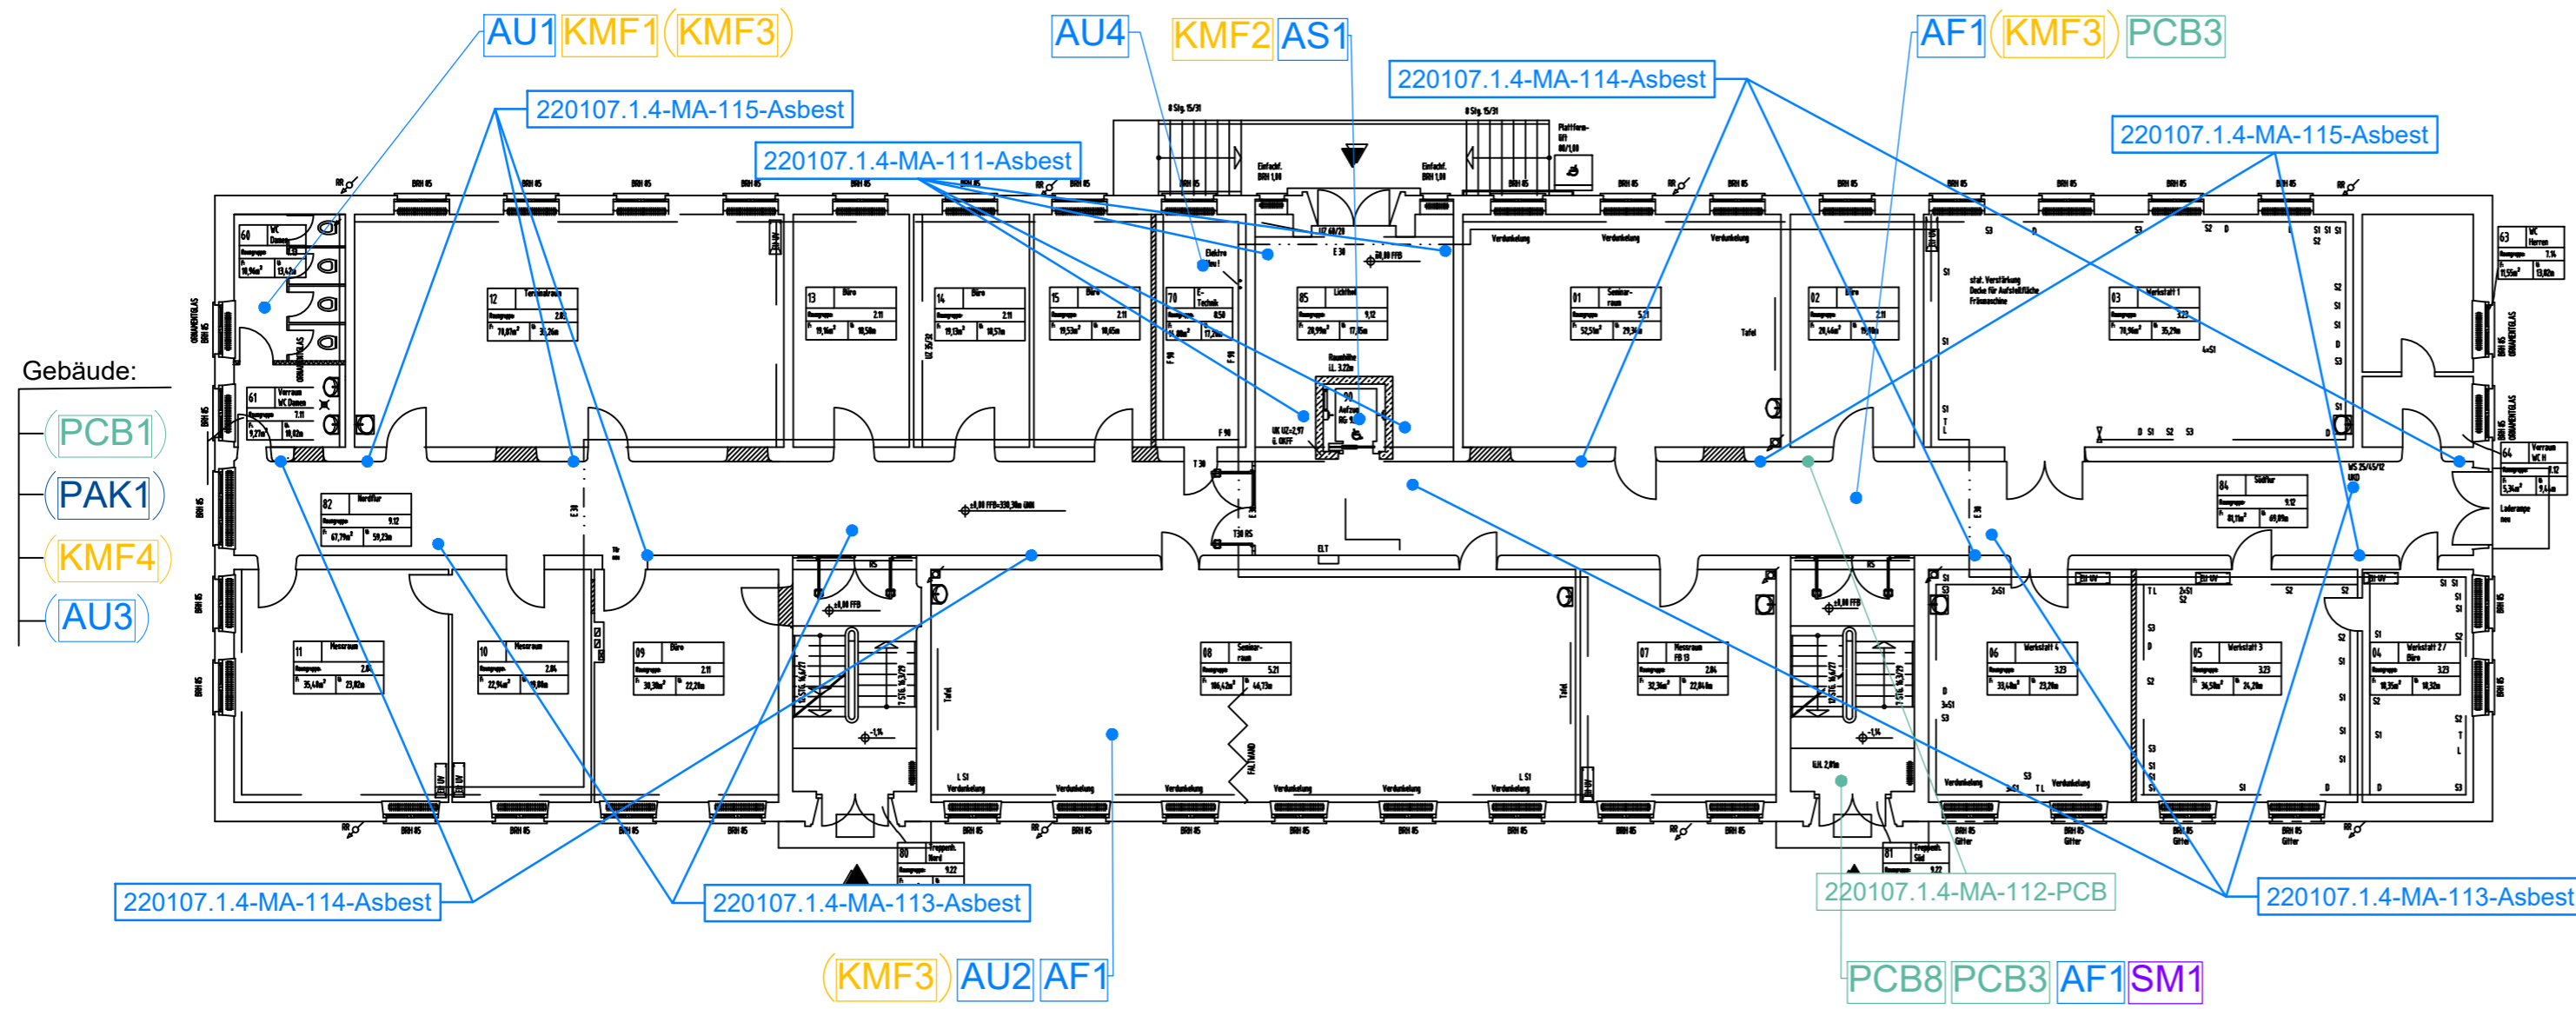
AU1 KMF1 (KMF3)
AU4
KMF2 AS1
AF1 (KMF3) PCB3
220107.1.4-MA-115-Asbest
220107.1.4-MA-111-Asbest
220107.1.4-MA-114-Asbest
220107.1.4-MA-115-Asbest

Gebäude:
(PCB1)
(PAK1)
(KMF4)
(AU3)

60 WC Damen
61 Vorraum WC Damen
12 Terminalraum
13 Büro
14 Büro
15 Büro
70 E-Technik
85 Lichthof
90 Aufzug
01 Seminarraum
02 Büro
03 Werkstatt 1
63 WC Herren
64 Vorraum WC H
82 Nordflur
84 Südflur
11 Messraum
10 Messraum
09 Büro
08 Seminarraum
07 Messraum
06 Werkstatt 4
05 Werkstatt 3
04 Werkstatt 2 / Büro
80 Treppenh. Nord
81 Treppenh. Süd

Tafel
Verdunkelung
Faltwand

220107.1.4-MA-114-Asbest
220107.1.4-MA-113-Asbest
220107.1.4-MA-112-PCB
220107.1.4-MA-113-Asbest
(KMF3) AU2 AF1
PCB8 PCB3 AF1 SM1